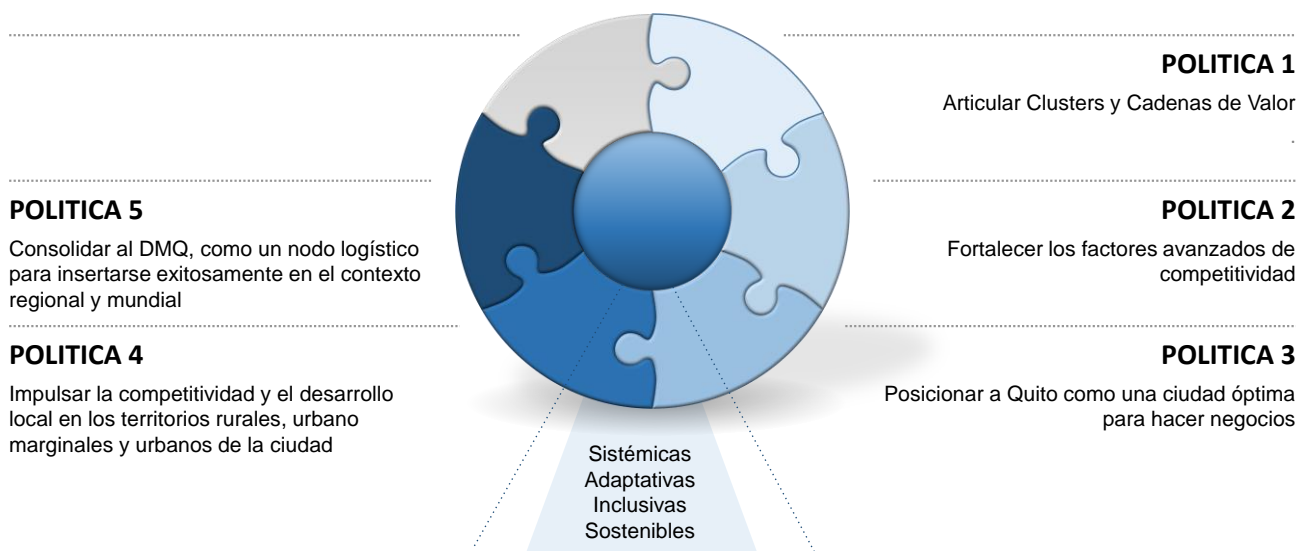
POLITICA 1

Articular Clusters y Cadenas de Valor

.

POLITICA 5

Consolidar al DMQ, como un nodo logístico para insertarse exitosamente en el contexto regional y mundial

POLITICA 2

Fortalecer los factores avanzados de competitividad

POLITICA 4

Impulsar la competitividad y el desarrollo local en los territorios rurales, urbano marginales y urbanos de la ciudad

POLITICA 3

Posicionar a Quito como una ciudad óptima para hacer negocios

Sistémicas
Adaptativas
Inclusivas
Sostenibles